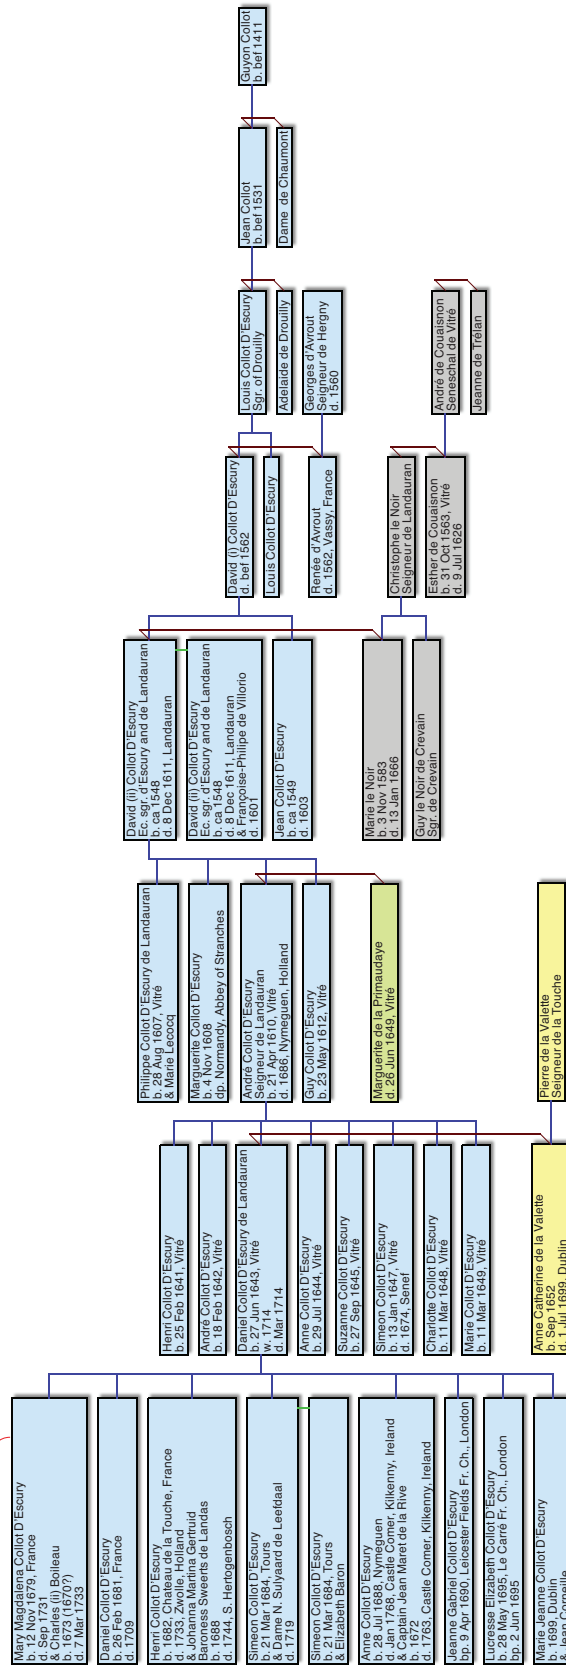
Guyon Collot
b. bef 1411

Jean Collot
b. bef 1531

Dame de Chaumont

Louis Collot D'Escury
Sgr. of Drouilly

Adelaide de Drouilly

Georges d'Avrout
Seigneur de Hergny
d. 1560

André de Couaisnon
Seneschal de Vitré

Jeanne de Trélan

David (i) Collot D'Escury
d. bef 1562

Louis Collot D'Escury

Renée d'Avrout
d. 1562, Vassy, France

Christophe le Noir
Seigneur de Landauran

Esther de Couaisnon
b. 31 Oct 1563, Vitré
d. 9 Jul 1626

David (ii) Collot D'Escury
Ec. sgr. d'Escury and de Landauran
b. ca 1548
d. 8 Dec 1611, Landauran

David (ii) Collot D'Escury
Ec. sgr. d'Escury and de Landauran
b. ca 1548
d. 8 Dec 1611, Landauran
& Françoise-Philippe de Villorio
d. 1601

Jean Collot D'Escury
b. ca 1549
d. 1603

Marie le Noir
b. 3 Nov 1583
d. 13 Jan 1666

Guy le Noir de Crevain
Sgr. de Crevain

Philippe Collot D'Escury de Landauran
b. 28 Aug 1607, Vitré
& Marie Lecocq

Marguerite Collot D'Escury
b. 4 Nov 1608
dp. Normandy, Abbey of Stranches

André Collot D'Escury
Seigneur de Landauran
b. 21 Apr 1610, Vitré
d. 1686, Nymeguen, Holland

Guy Collot D'Escury
b. 23 May 1612, Vitré

Marguerite de la Primaudaye
d. 26 Jun 1649, Vitré

Pierre de la Valette
Seigneur de la Touche

Henri Collot D'Escury
b. 25 Feb 1641, Vitré

André Collot D'Escury
b. 18 Feb 1642, Vitré

Daniel Collot D'Escury de Landauran
b. 27 Jun 1643, Vitré
w. 1714
d. Mar 1714

Anne Collot D'Escury
b. 29 Jul 1644, Vitré

Suzanne Collot D'Escury
b. 27 Sep 1645, Vitré

Simeon Collot D'Escury
b. 13 Jan 1647, Vitré
d. 1674, Senef

Charlotte Collot D'Escury
b. 11 Mar 1648, Vitré

Marie Collot D'Escury
b. 11 Mar 1649, Vitré

Anne Catherine de la Valette
b. Sep 1652
d. 1 Jul 1699, Dublin

Mary Magdalena Collot D'Escury
b. 12 Nov 1679, France
d. Sep 1731
& Charles (ii) Boileau
b. 1673 (1670?)
d. 7 Mar 1733

Daniel Collot D'Escury
b. 26 Feb 1681, France
d. 1709

Henri Collot D'Escury
b. 1682, Chateau de la Touche, France
d. 1733, Zwolle, Holland
& Johanna Martina Gertruid
Baroness Sweerts de Landas
b. 1688
d. 1744, S. Hertogenbosch

Simeon Collot D'Escury
b. 21 Mar 1684, Tours
& Dame N. Sulyaard de Leefdaal
d. 1719

Simeon Collot D'Escury
b. 21 Mar 1684, Tours
& Elizabeth Baron

Anne Collot D'Escury
b. 29 Jul 1688, Nymeguen
d. Jan 1768, Castle Comer, Kilkenny, Ireland
& Captain Jean Maret de la Rive
b. 1672
d. 1763, Castle Comer, Kilkenny, Ireland

Jeanne Gabriel Collot D'Escury
bp. 9 Apr 1690, Leicester Fields Fr. Ch., London

Lucresse Elizabeth Collot D'Escury
b. 28 May 1695, Le Carré Fr. Ch., London
bp. 2 Jun 1695

Marie Jeanne Collot D'Escury
b. 1699, Dublin
& Jean Corneille